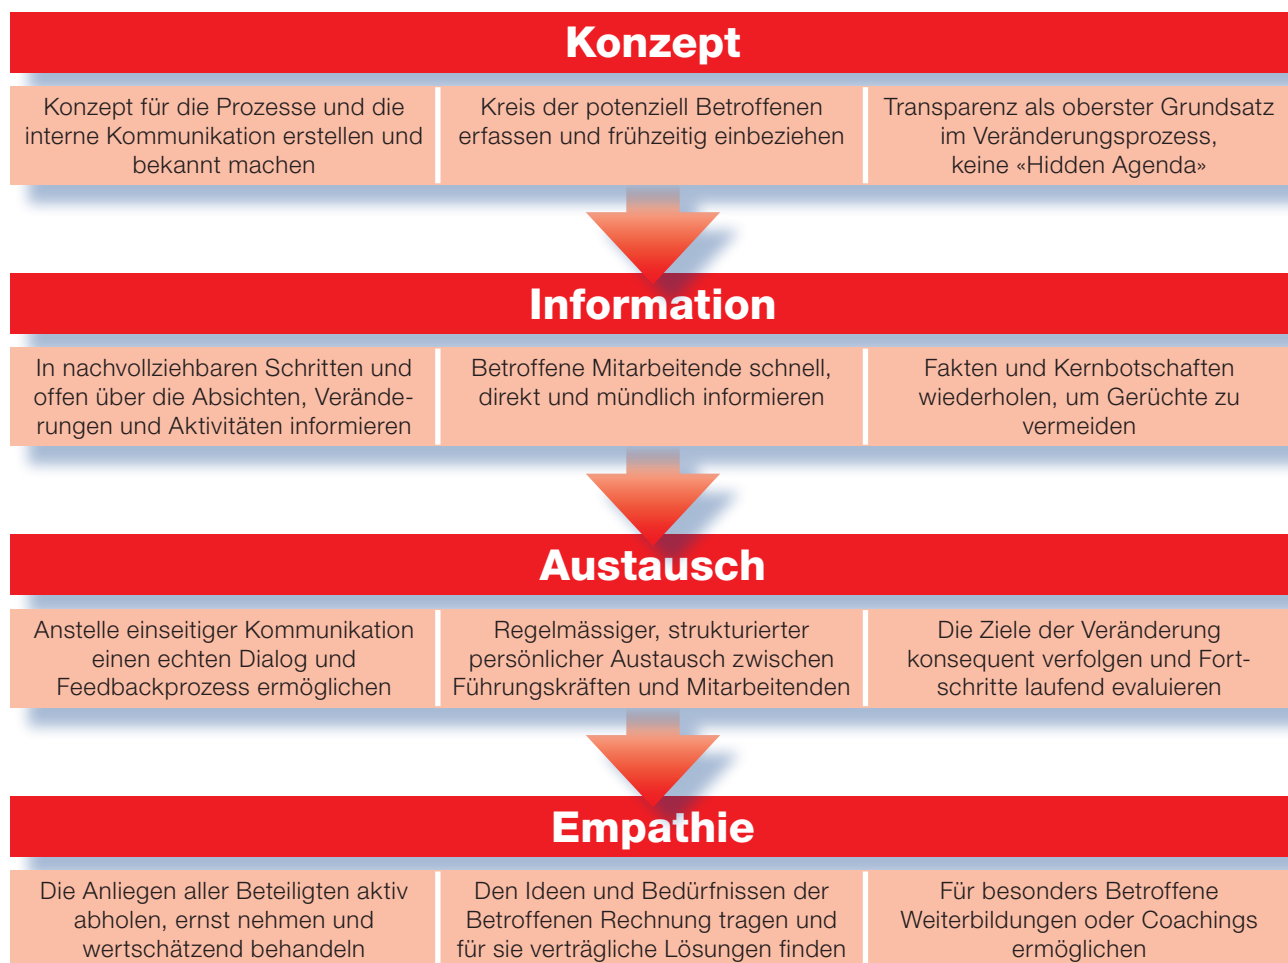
Konzept

| Konzept für die Prozesse und die interne Kommunikation erstellen und bekannt machen | Kreis der potenziell Betroffenen erfassen und frühzeitig einbeziehen | Transparenz als oberster Grundsatz im Veränderungsprozess, keine «Hidden Agenda» |
|---|---|---|

Information

| In nachvollziehbaren Schritten und offen über die Absichten, Veränderungen und Aktivitäten informieren | Betroffene Mitarbeitende schnell, direkt und mündlich informieren | Fakten und Kernbotschaften wiederholen, um Gerüchte zu vermeiden |
|---|---|---|

Austausch

| Anstelle einseitiger Kommunikation einen echten Dialog und Feedbackprozesse ermöglichen | Regelmässiger, strukturierter persönlicher Austausch zwischen Führungskräften und Mitarbeitenden | Die Ziele der Veränderung konsequent verfolgen und Fortschritte laufend evaluieren |
|---|---|---|

Empathie

| Die Anliegen aller Beteiligten aktiv abholen, ernst nehmen und wertschätzend behandeln | Den Ideen und Bedürfnissen der Betroffenen Rechnung tragen und für sie verträgliche Lösungen finden | Für besonders Betroffene Weiterbildungen oder Coachings ermöglichen |
|---|---|---|